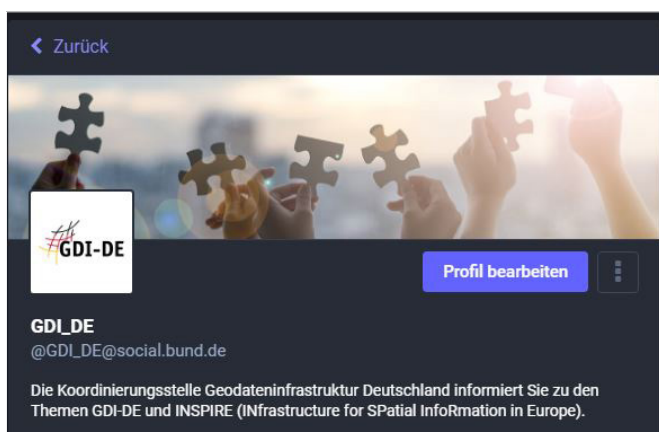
Zurück

GDI-DE

Profil bearbeiten

GDI_DE
@GDI_DE@social.bund.de

Die Koordinierungsstelle Geodateninfrastruktur Deutschland informiert Sie zu den Themen GDI-DE und INSPIRE (INfrastructure for SPatial InfoRmation in Europe).